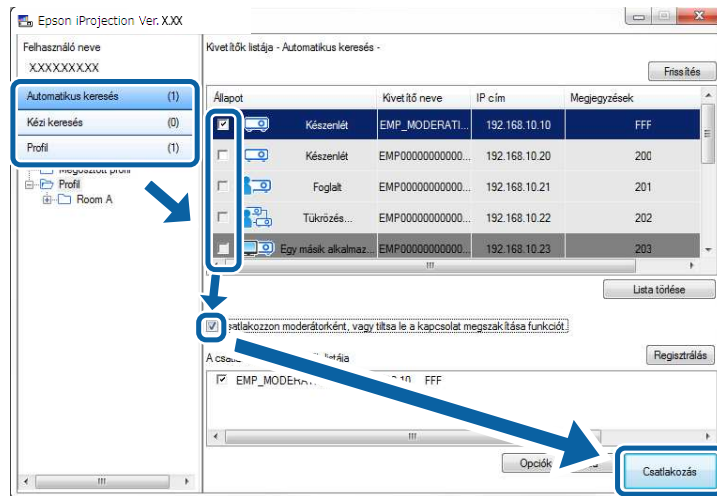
Epson iProjection Ver. X.XX

Felhasználó neve

XXXXXXXXX

| Automatikus keresés | (1) |
|---|---|
| Kézi keresés | (0) |
| Profil | (1) |

Megosztott profil
Profil
Room A

Kivetítők listája - Automatikus keresés -

Frissítés

| Állapot | Kivetítő neve | IP cím | Megjegyzések |
|---|---|---|---|
| Készenlét | EMP_MODERATI... | 192.168.10.10 | FFF |
| Készenlét | EMP00000000000... | 192.168.10.20 | 200 |
| Foglalt | EMP00000000000... | 192.168.10.21 | 201 |
| Tükrözés... | EMP00000000000... | 192.168.10.22 | 202 |
| Egy másik alkalmaz... | EMP00000000000... | 192.168.10.23 | 203 |

Lista törlése

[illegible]satlakozzon moderátorként, vagy tiltsa le a kapcsolat megszakítása funkciót.

A csat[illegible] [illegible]listája

Regisztrálás

EMP_MODERA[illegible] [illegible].10 FFF

Opciók

Csatlakozás